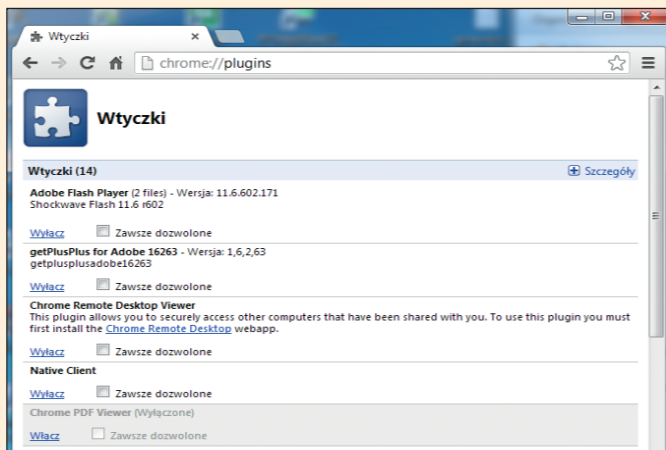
Wtyczki

chrome://plugins

Wtyczki

Wtyczki (14)

Szczegóły

Adobe Flash Player (2 files) - Wersja: 11.6.602.171
Shockwave Flash 11.6 r602

Wyłącz Zawsze dozwolone

getPlusPlus for Adobe 16263 - Wersja: 1,6,2,63
getplusplusadobe16263

Wyłącz Zawsze dozwolone

Chrome Remote Desktop Viewer
This plugin allows you to securely access other computers that have been shared with you. To use this plugin you must first install the Chrome Remote Desktop webapp.

Wyłącz Zawsze dozwolone

Native Client

Wyłącz Zawsze dozwolone

Chrome PDF Viewer (Wyłączone)

Włącz Zawsze dozwolone